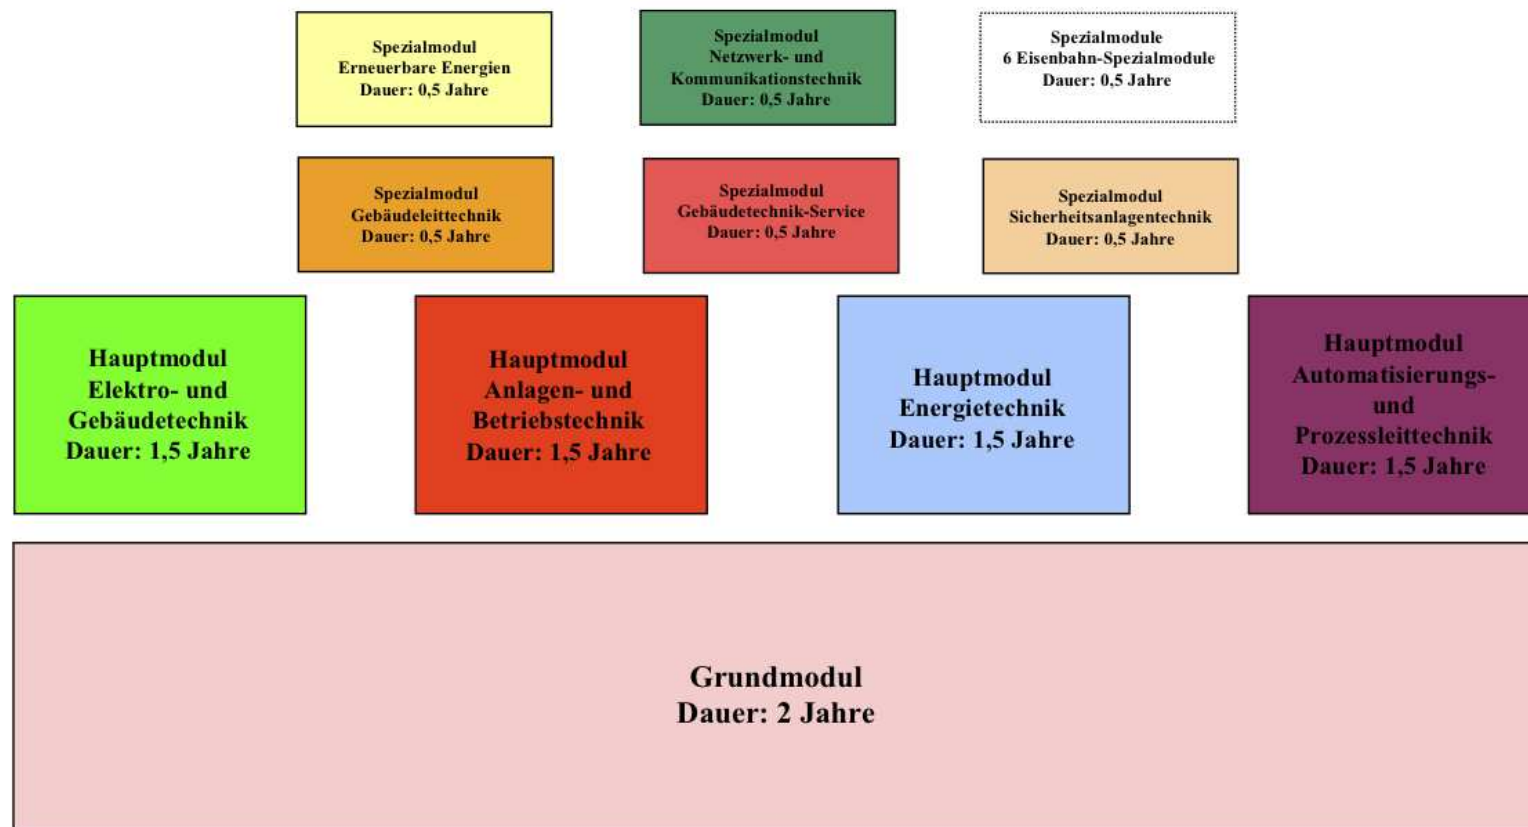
Spezialmodul
Erneuerbare Energien
Dauer: 0,5 Jahre

Spezialmodul
Netzwerk- und
Kommunikationstechnik
Dauer: 0,5 Jahre

Spezialmodule
6 Eisenbahn-Spezialmodule
Dauer: 0,5 Jahre

Spezialmodul
Gebäudeleittechnik
Dauer: 0,5 Jahre

Spezialmodul
Gebäudetechnik-Service
Dauer: 0,5 Jahre

Spezialmodul
Sicherheitsanlagentechnik
Dauer: 0,5 Jahre

Hauptmodul
Elektro- und
Gebäudetechnik
Dauer: 1,5 Jahre

Hauptmodul
Anlagen- und
Betriebstechnik
Dauer: 1,5 Jahre

Hauptmodul
Energietechnik
Dauer: 1,5 Jahre

Hauptmodul
Automatisierungs-
und
Prozessleittechnik
Dauer: 1,5 Jahre

Grundmodul
Dauer: 2 Jahre